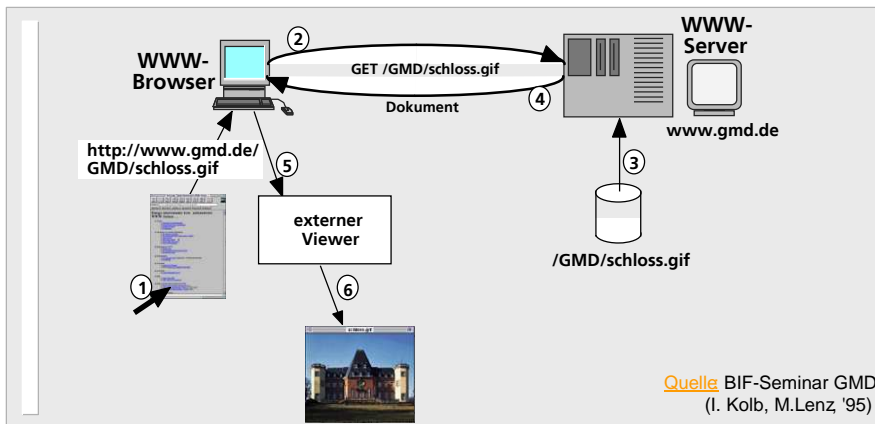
WWW-Browser

2

GET /GMD/schloss.gif

Dokument

4

WWW-Server

www.gmd.de

http://www.gmd.de/GMD/schloss.gif

5

3

externer Viewer

/GMD/schloss.gif

1

6

schloss.gif

Quelle BIF-Seminar GMD
(I. Kolb, M.Lenz, '95)